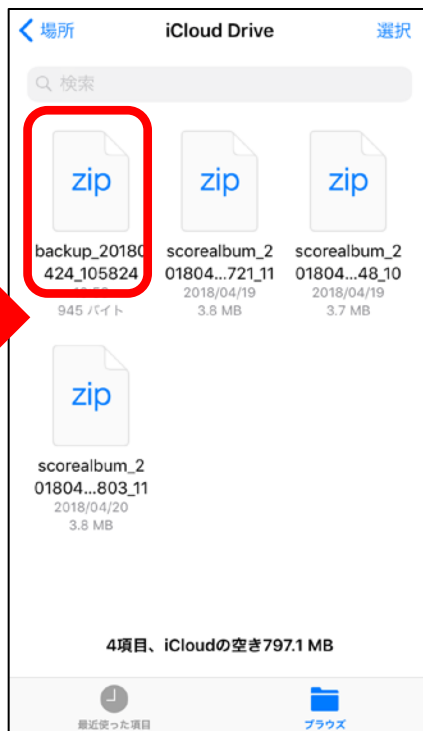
< 場所

iCloud Drive

選択

検索

zip

backup_20180424_105824

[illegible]

945 バイト

zip

scorealbum_201804...721_11

2018/04/19

3.8 MB

zip

scorealbum_201804...48_10

2018/04/19

3.7 MB

zip

scorealbum_201804...803_11

2018/04/20

3.8 MB

4項目、iCloudの空き797.1 MB

最近使った項目

ブラウズ